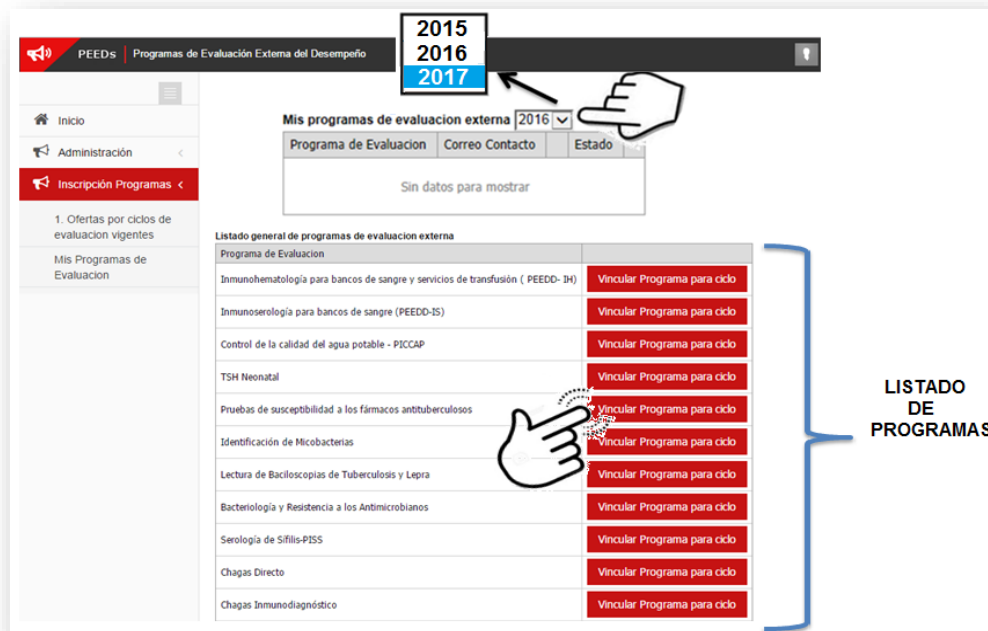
2015
2016
2017

PEEDs | Programas de Evaluación Externa del Desempeño

Inicio
Administración
Inscripción Programas
1. Ofertas por ciclos de evaluacion vigentes
Mis Programas de Evaluacion

Mis programas de evaluacion externa 2016

| Programa de Evaluacion | Correo Contacto | | Estado |
|---|---|---|---|
| Sin datos para mostrar | | | |

Listado general de programas de evaluacion externa

| Programa de Evaluacion | |
|---|---|
| Inmunohematología para bancos de sangre y servicios de transfusión ( PEEDD- IH) | Vincular Programa para ciclo |
| Inmunoserología para bancos de sangre (PEEDD-IS) | Vincular Programa para ciclo |
| Control de la calidad del agua potable - PICCAP | Vincular Programa para ciclo |
| TSH Neonatal | Vincular Programa para ciclo |
| Pruebas de susceptibilidad a los fármacos antituberculosos | Vincular Programa para ciclo |
| Identificación de Micobacterias | Vincular Programa para ciclo |
| Lectura de Baciloscopias de Tuberculosis y Lepra | Vincular Programa para ciclo |
| Bacteriología y Resistencia a los Antimicrobianos | Vincular Programa para ciclo |
| Serología de Sífilis-PISS | Vincular Programa para ciclo |
| Chagas Directo | Vincular Programa para ciclo |
| Chagas Inmunodiagnóstico | Vincular Programa para ciclo |

LISTADO DE PROGRAMAS